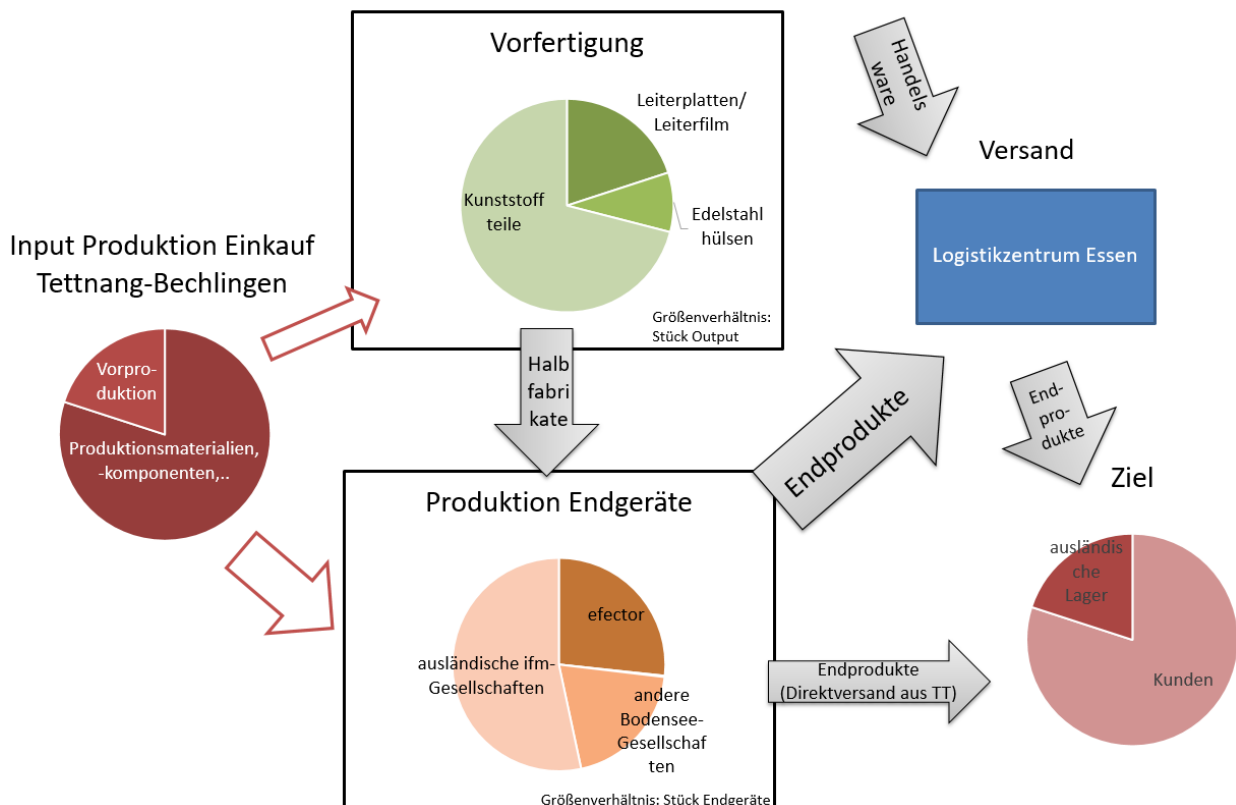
Input Produktion Einkauf Tettnang-Bechlingen

Vorproduktion

Produktionsmaterialien, -komponenten,..

Vorfertigung

Leiterplatten/ Leiterfilm

Kunststoff teile

Edelstahl hülsen

Größenverhältnis: Stück Output

Halb fabri kate

Produktion Endgeräte

efector

ausländische ifm-Gesellschaften

andere Bodensee-Gesellschaf ten

Größenverhältnis: Stück Endgeräte

Handels ware

Versand

Logistikzentrum Essen

Endprodukte

End-pro-dukte

Ziel

ausländis che Lager

Kunden

Endprodukte (Direktversand aus TT)